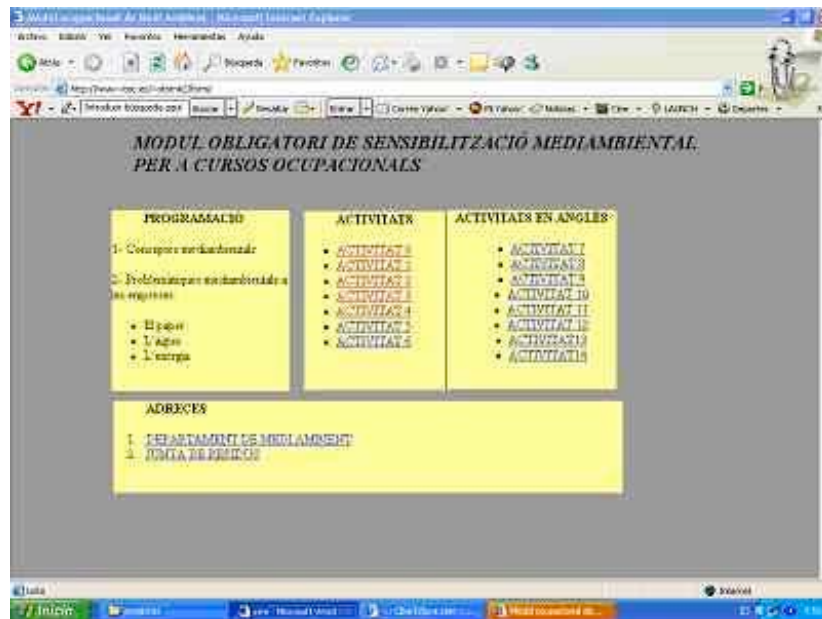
Modul ocupacional de Medi Ambient - Microsoft Internet Explorer

Archivo Edición Ver Favoritos Herramientas Ayuda

Atrás Búsqueda Favoritos

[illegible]

MODUL OBLIGATORI DE SENSIBILITZACIÓ MEDIAMBIENTAL PER A CURSOS OCUPACIONALS

PROGRAMACIO

1- Conceptes mediambientals

2- Problemàtiques mediambientals a les empreses:

- El paper
- L'aigua
- L'energia

ACTIVITATS

- ACTIVITAT 0
- ACTIVITAT 1
- ACTIVITAT 2
- ACTIVITAT 3
- ACTIVITAT 4
- ACTIVITAT 5
- ACTIVITAT 6

ACTIVITATS EN ANGLES

- ACTIVITAT 7
- ACTIVITAT 8
- ACTIVITAT 9
- ACTIVITAT 10
- ACTIVITAT 11
- ACTIVITAT 12
- ACTIVITAT 13
- ACTIVITAT 14

ADRECES

1. DEPARTAMENT DE MEDI AMBIENT
2. JUNTA DE RESIDUS

Listo

Internet

Inicio